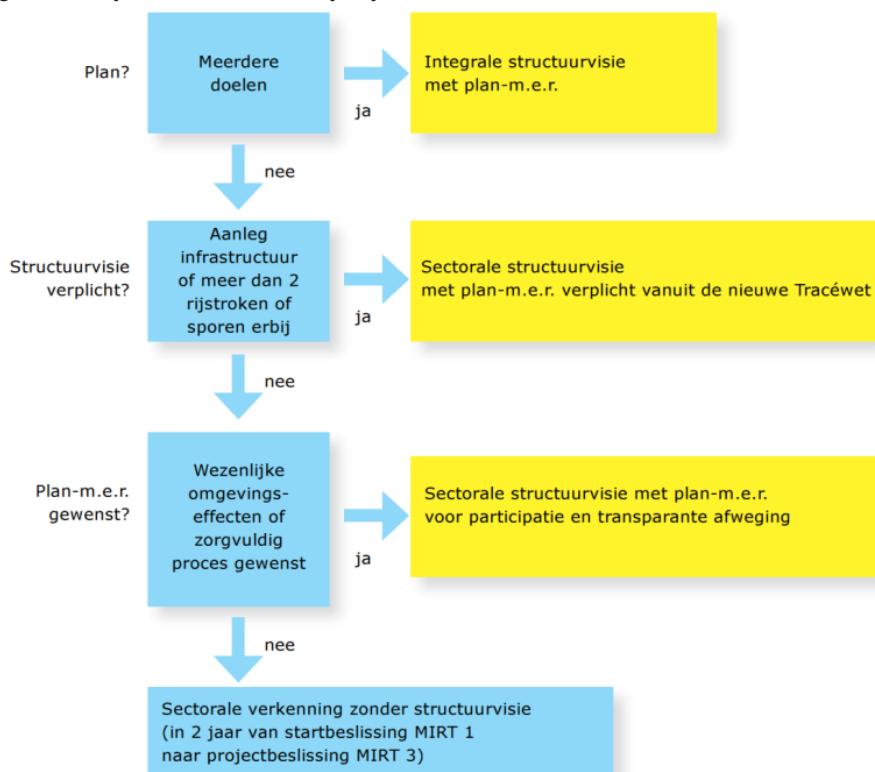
Plan?

Meerdere doelen

ja

Integrale structuurvisie met plan-m.e.r.

nee

Structuurvisie verplicht?

Aanleg infrastructuur of meer dan 2 rijstroken of sporen erbij

ja

Sectorale structuurvisie met plan-m.e.r. verplicht vanuit de nieuwe Tracéwet

nee

Plan-m.e.r. gewenst?

Wezenlijke omgevings-effecten of zorgvuldig proces gewenst

ja

Sectorale structuurvisie met plan-m.e.r. voor participatie en transparante afweging

nee

Sectorale verkenning zonder structuurvisie (in 2 jaar van startbeslissing MIRT 1 naar projectbeslissing MIRT 3)